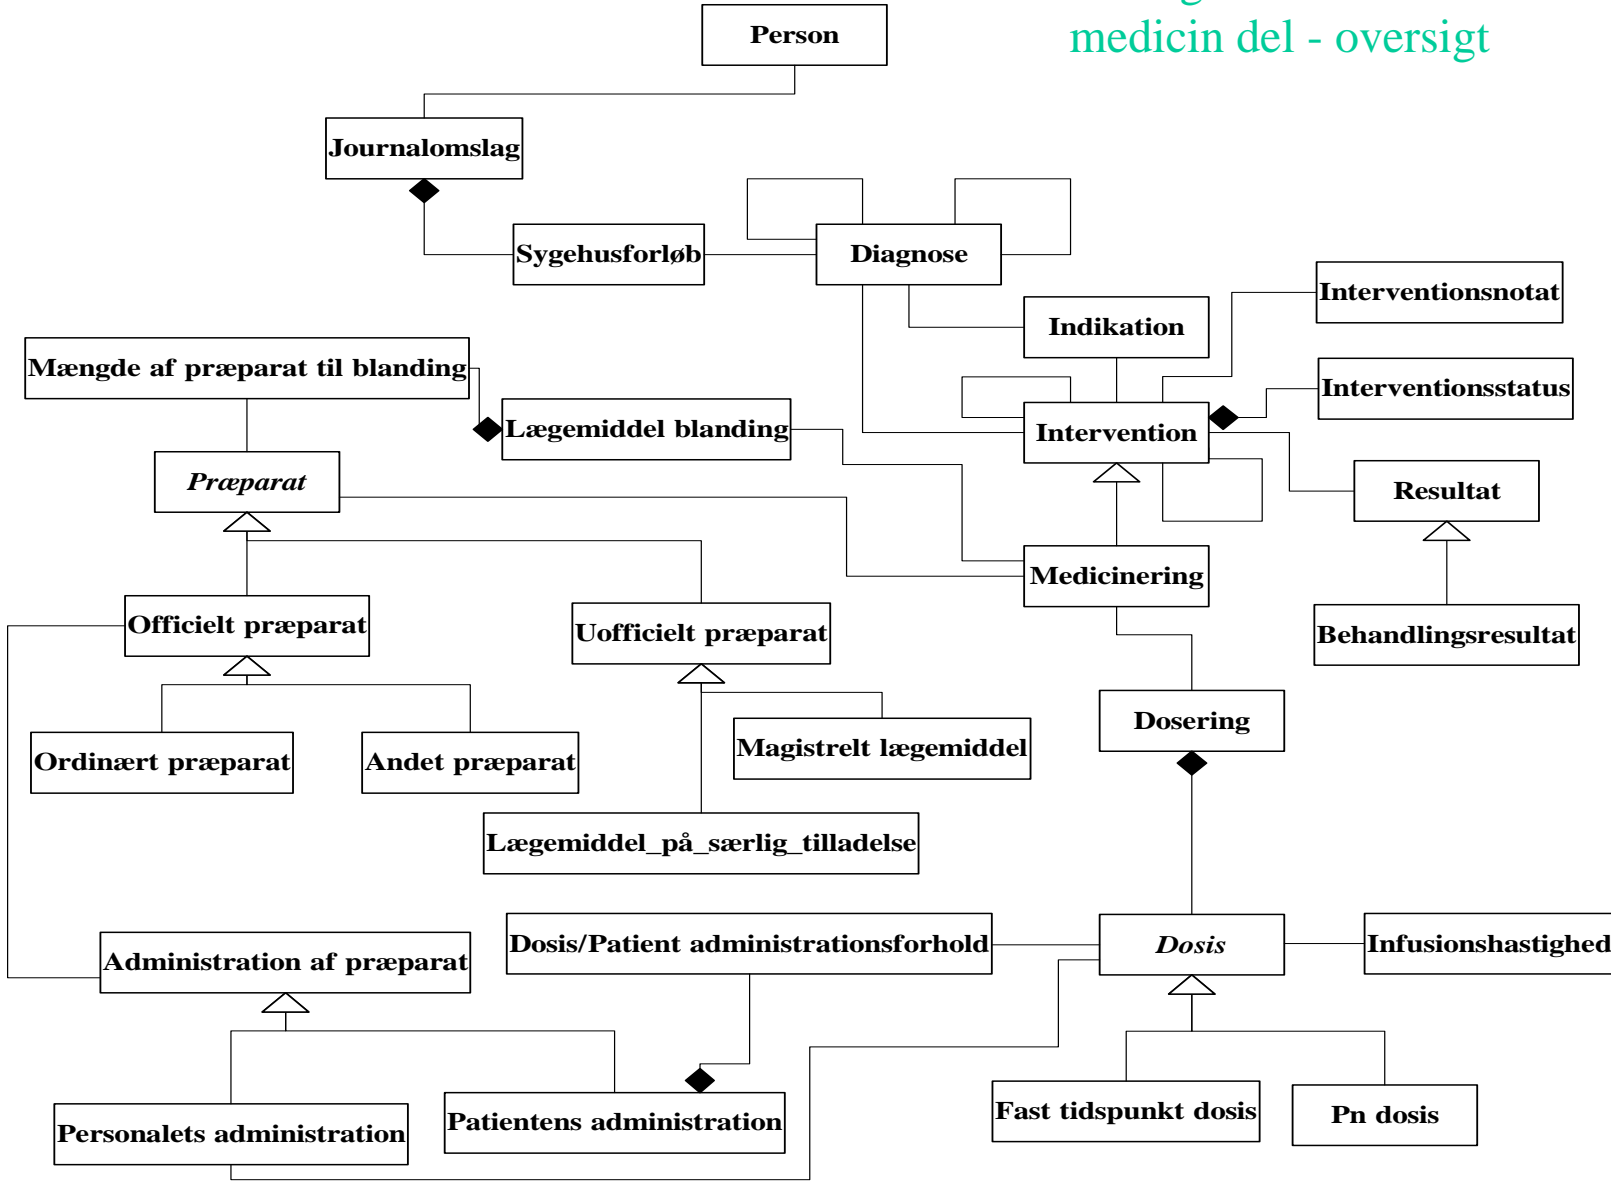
medicin del - oversigt

Person

Journalomslag

Sygehusforløb

Diagnose

Interventionsnotat

Indikation

Mængde af præparat til blanding

Interventionsstatus

Lægemiddel blanding

Intervention

Præparat

Resultat

Medicinering

Officielt præparat

Uofficielt præparat

Behandlingsresultat

Dosering

Magistrelt lægemiddel

Ordinært præparat

Andet præparat

Lægemiddel_på_særlig_tilladelse

Dosis/Patient administrationsforhold

Dosis

Infusionshastighed

Administration af præparat

Fast tidspunkt dosis

Pn dosis

Personalets administration

Patientens administration